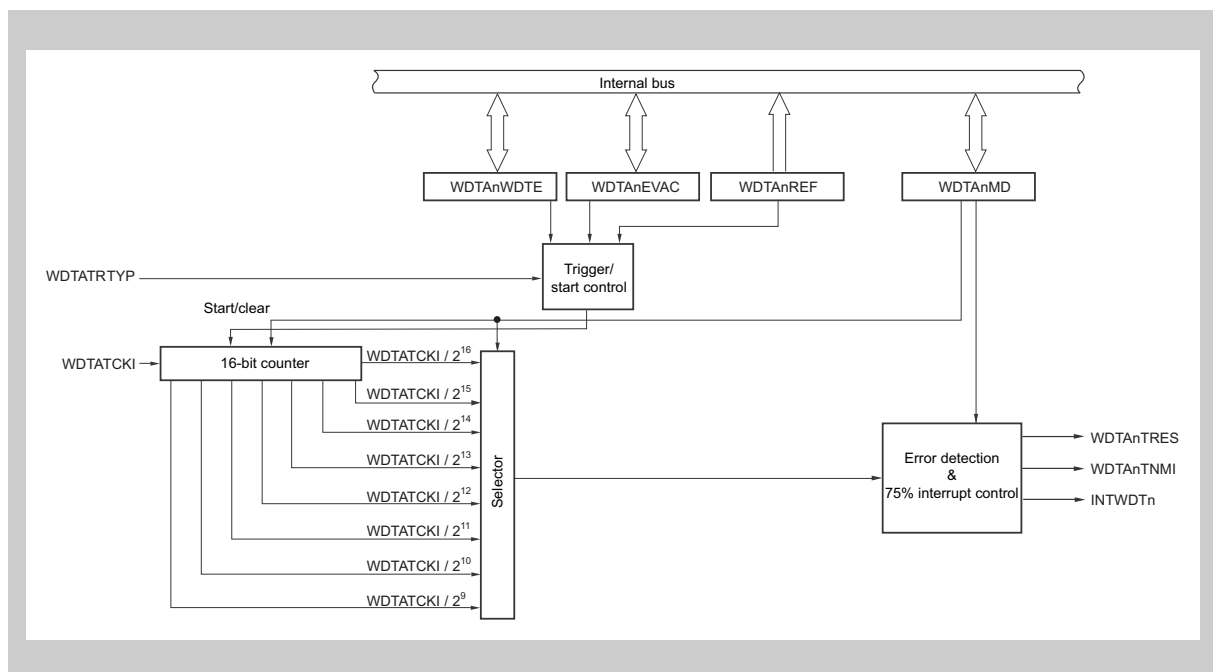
Internal bus

WDTAnWDTE

WDTAnEVAC

WDTAnREF

WDTAnMD

WDTATRTYP

Trigger/ start control

Start/clear

WDTATCKI

16-bit counter

WDTATCKI / $2^{16}$

WDTATCKI / $2^{15}$

WDTATCKI / $2^{14}$

WDTATCKI / $2^{13}$

WDTATCKI / $2^{12}$

WDTATCKI / $2^{11}$

WDTATCKI / $2^{10}$

WDTATCKI / $2^{9}$

Selector

Error detection & 75% interrupt control

WDTAnTRES

WDTAnTNMI

INTWDTn